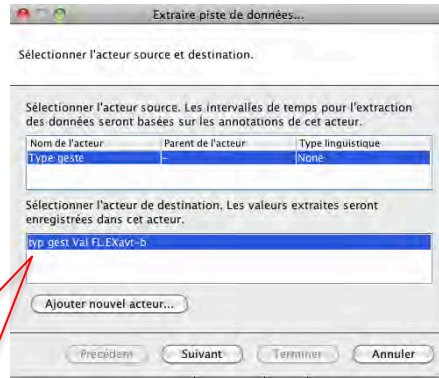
Extraire piste de données...

Sélectionner l'acteur source et destination.

Sélectionner l'acteur source. Les intervalles de temps pour l'extraction des données seront basées sur les annotations de cet acteur.

| Nom de l'acteur | Parent de l'acteur | Type linguistique |
|---|---|---|
| Type geste | - | None |

Sélectionner l'acteur de destination. Les valeurs extraites seront enregistrées dans cet acteur.

typ gest Vai FL.EXavt-b

Ajouter nouvel acteur...

Précédent Suivant Terminer Annuler